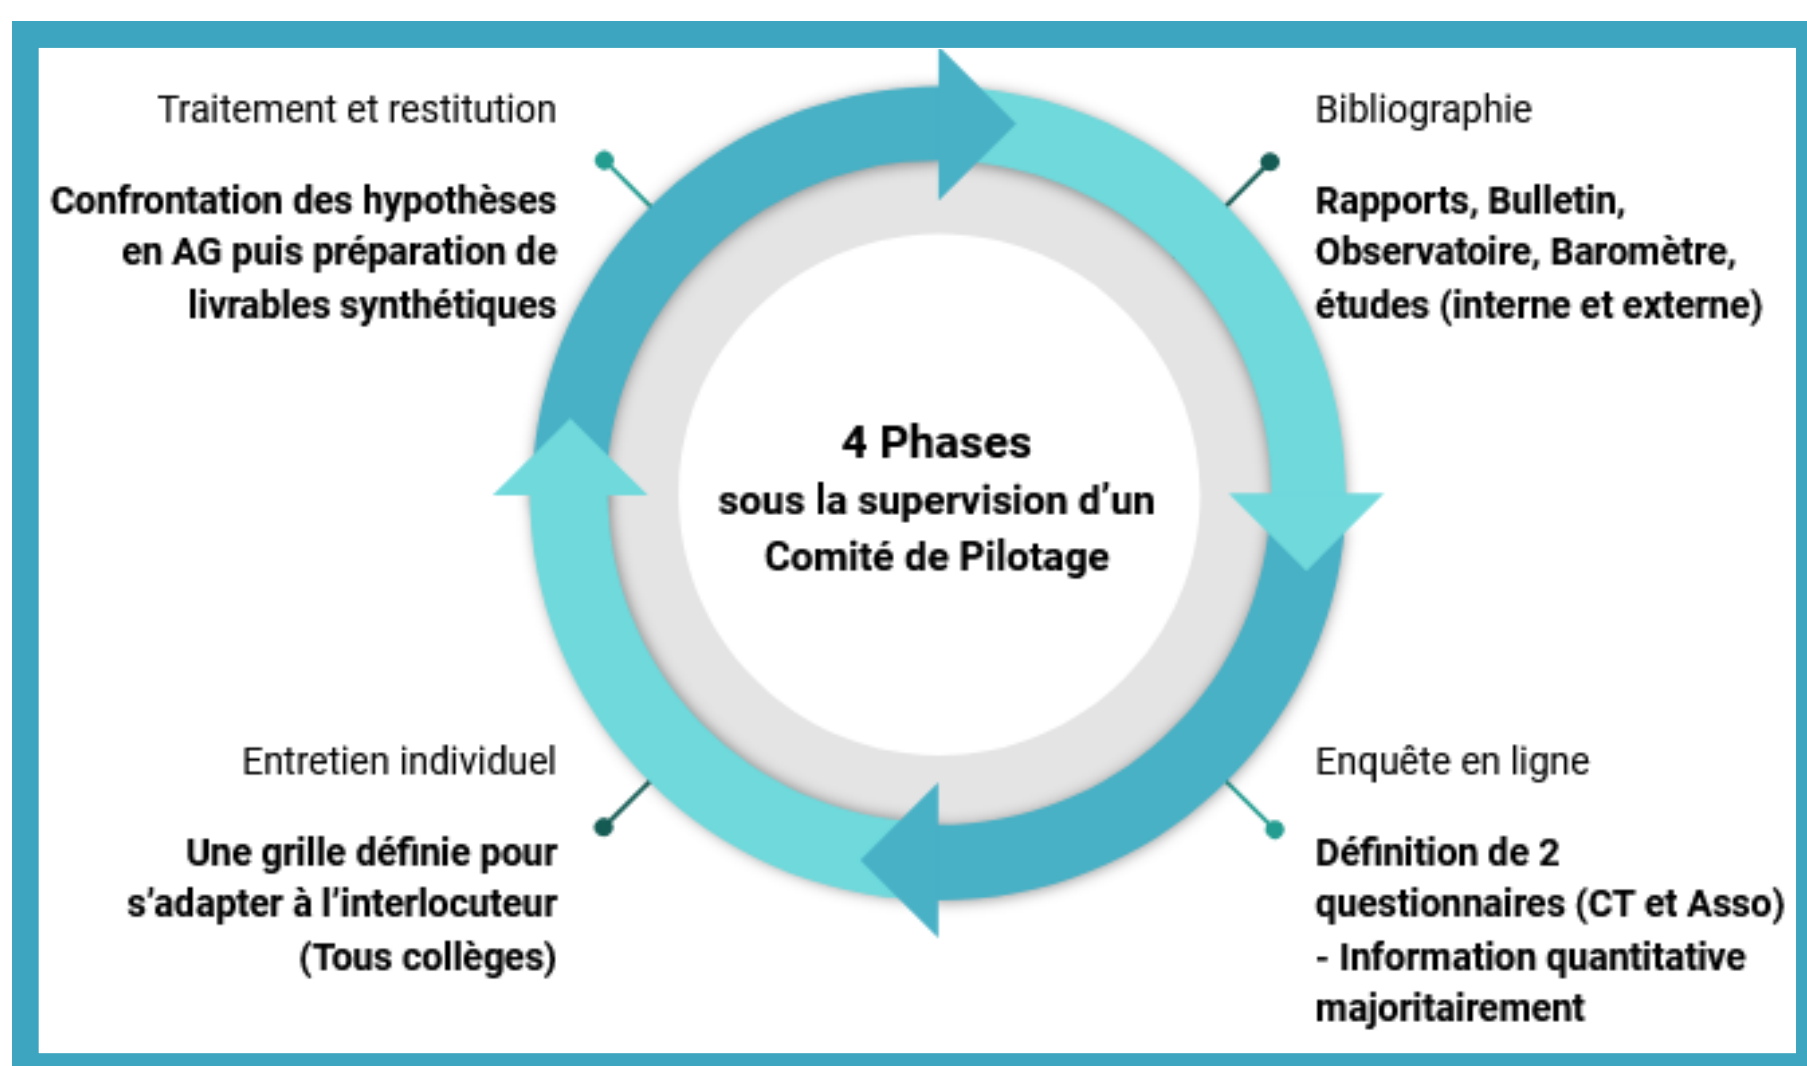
Traitement et restitution

Confrontation des hypothèses en AG puis préparation de livrables synthétiques

Bibliographie

Rapports, Bulletin, Observatoire, Baromètre, études (interne et externe)

4 Phases
sous la supervision d'un Comité de Pilotage

Entretien individuel

Une grille définie pour s'adapter à l'interlocuteur (Tous collèges)

Enquête en ligne

Définition de 2 questionnaires (CT et Asso) - Information quantitative majoritairement